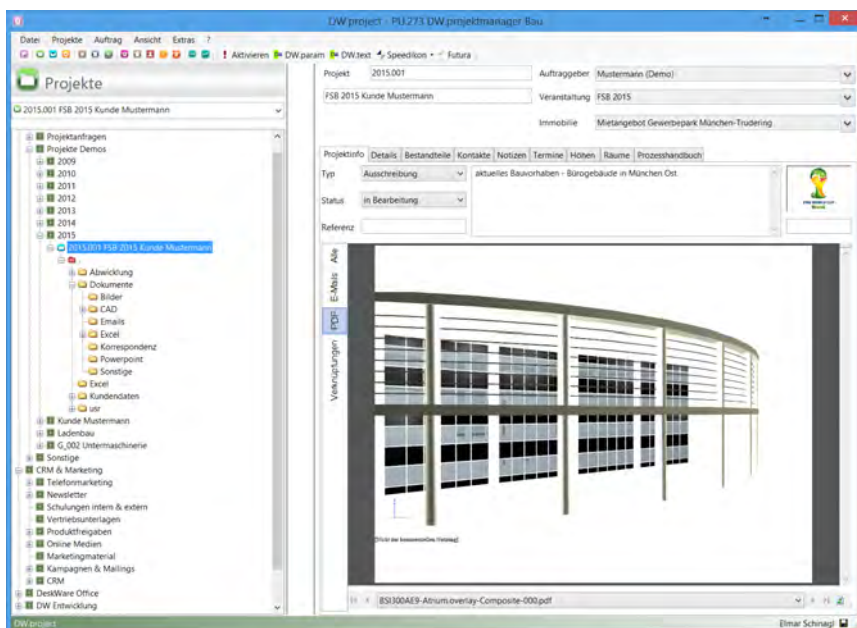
DW project - PU.273 DW projektmanager Bau

Datei Projekte Auftrag Ansicht Extras ?

Aktivieren DW.param DW.text Speedikon Futura

Projekte

2015.001 FSB 2015 Kunde Mustermann

Projektanfragen
Projekte Demos
2009
2010
2011
2012
2013
2014
2015
2015.001 FSB 2015 Kunde Mustermann
Abwicklung
Dokumente
Bilder
CAD
Emails
Excel
Korrespondenz
Powerpoint
Sonstige
Excel
Kundendaten
usr
Kunde Mustermann
Ladenbau
G_002 Untermaschinerie
Sonstige
CRM & Marketing
Telefonmarketing
Newsletter
Schulungen intern & extern
Vertriebsunterlagen
Produktfreigaben
Online Medien
Marketingmaterial
Kampagnen & Mailings
CRM
DeskWare Office
DW Entwicklung

Projekt 2015.001
Auftraggeber Mustermann (Demo)
FSB 2015 Kunde Mustermann
Veranstaltung FSB 2015
Immobilie Mietangebot Gewerbepark München-Trudering

Projektinfo Details Bestandteile Kontakte Notizen Termine Höhen Räume Prozesshandbuch

Typ Ausschreibung
aktuelles Bauvorhaben - Bürogebäude in München Ost
Status in Bearbeitung
Referenz

Alle
E-Mails
PDF
Verknüpfungen

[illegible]

BSI300AE9-Atrium.overlay-Composite-000.pdf

DW project
Elmar Schinagl